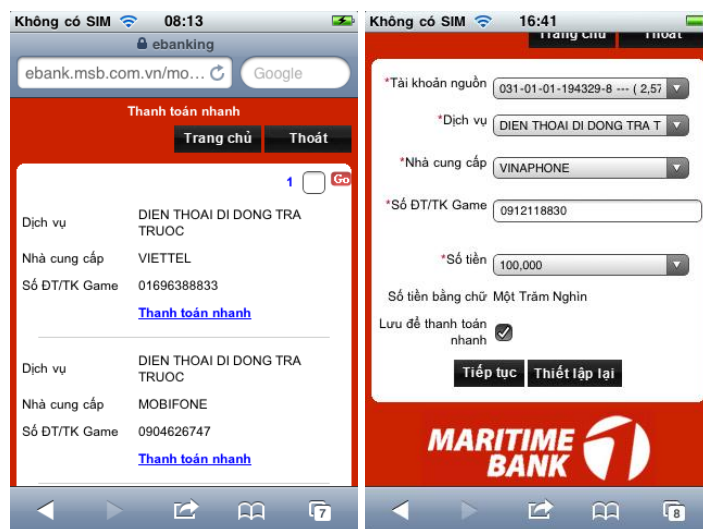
Không có SIM 08:13

ebanking

ebank.msb.com.vn/mo... Google

Thanh toán nhanh

Trang chủ Thoát

1 Go

Dịch vụ DIEN THOAI DI DONG TRA TRUOC

Nhà cung cấp VIETTEL

Số ĐT/TK Game 01696388833

Thanh toán nhanh

Dịch vụ DIEN THOAI DI DONG TRA TRUOC

Nhà cung cấp MOBIFONE

Số ĐT/TK Game 0904626747

Thanh toán nhanh

7

Không có SIM 16:41

Trang chủ Thoát

*Tài khoản nguồn 031-01-01-194329-8 --- ( 2,57

*Dịch vụ DIEN THOAI DI DONG TRA T

*Nhà cung cấp VINAPHONE

*Số ĐT/TK Game 0912118830

*Số tiền 100,000

Số tiền bằng chữ Một Trăm Nghìn

Lưu để thanh toán nhanh

Tiếp tục Thiết lập lại

MARITIME BANK

8